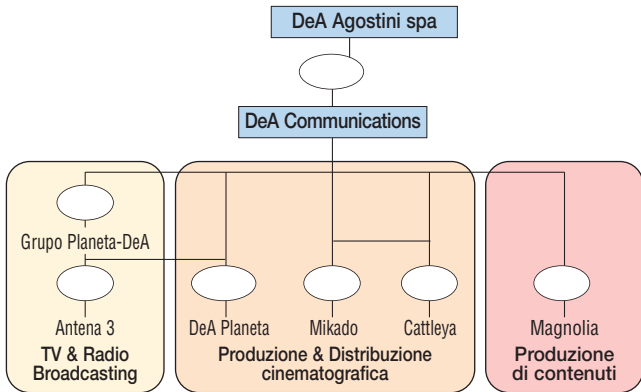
DeA Agostini spa

DeA Communications

Grupo Planeta-DeA

Antena 3

TV & Radio Broadcasting

DeA Planeta

Mikado

Cattleya

Produzione & Distribuzione cinematografica

Magnolia

Produzione di contenuti